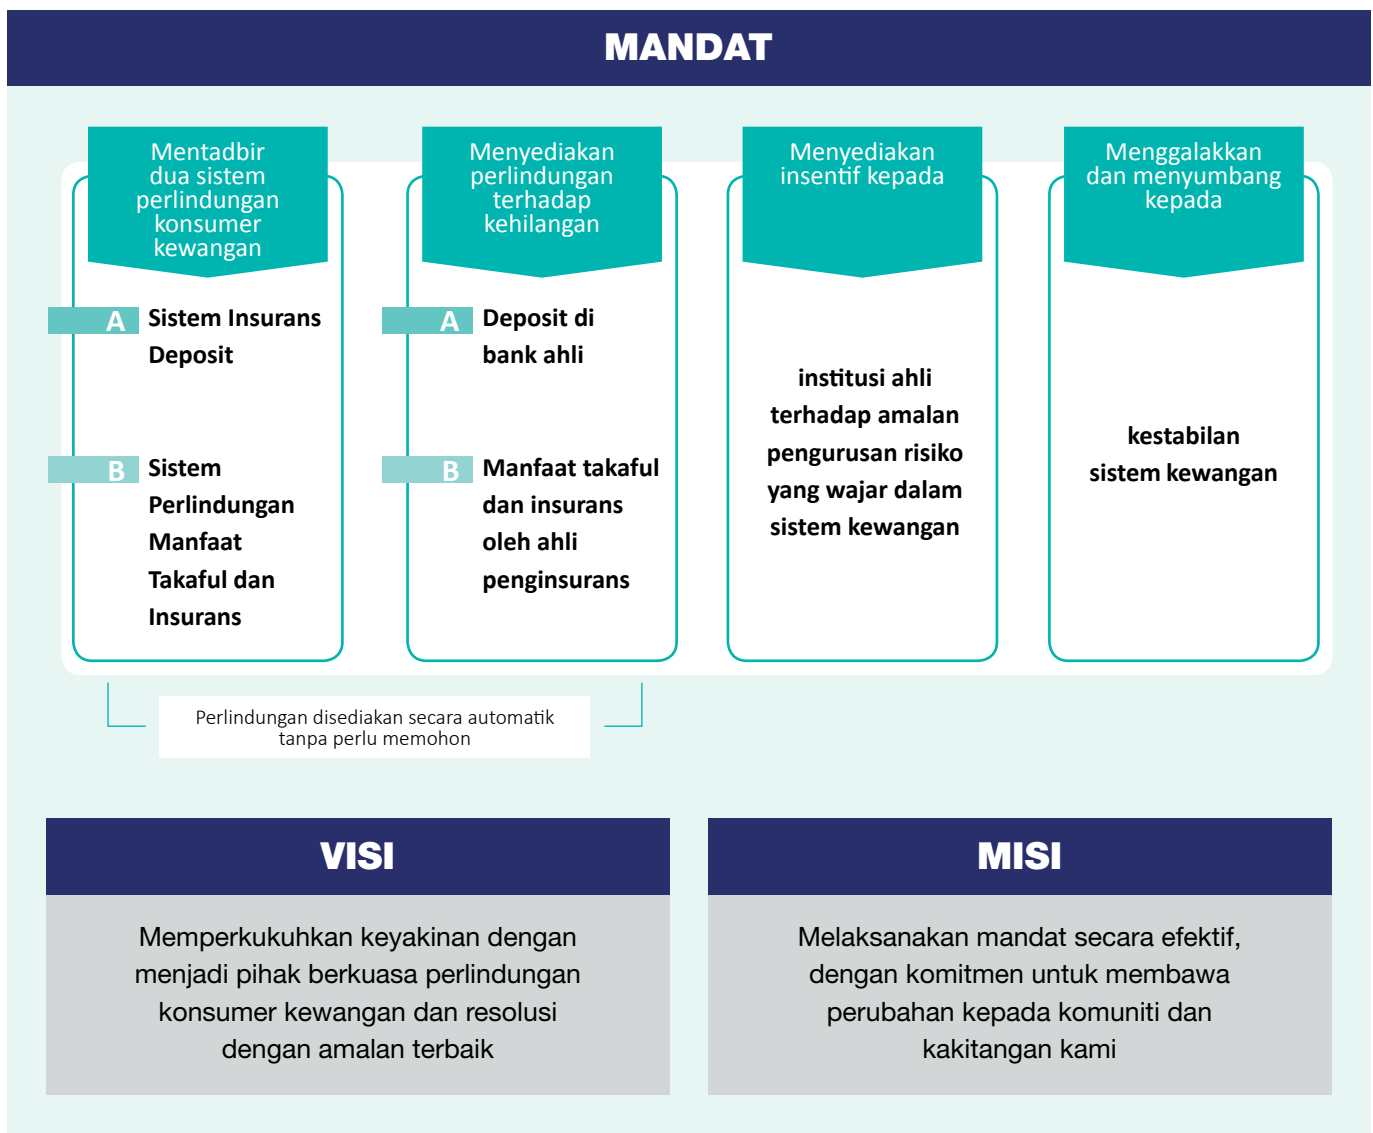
MANDAT

Mentadbir dua sistem perlindungan konsumer kewangan

A Sistem Insurans Deposit

B Sistem Perlindungan Manfaat Takaful dan Insurans

Menyediakan perlindungan terhadap kehilangan

A Deposit di bank ahli

B Manfaat takaful dan insurans oleh ahli penginsurans

Menyediakan insentif kepada

institusi ahli terhadap amalan pengurusan risiko yang wajar dalam sistem kewangan

Menggalakkan dan menyumbang kepada

kestabilan sistem kewangan

Perlindungan disediakan secara automatik tanpa perlu memohon

VISI

Memperkukuhkan keyakinan dengan menjadi pihak berkuasa perlindungan konsumer kewangan dan resolusi dengan amalan terbaik

MISI

Melaksanakan mandat secara efektif, dengan komitmen untuk membawa perubahan kepada komuniti dan kakitangan kami